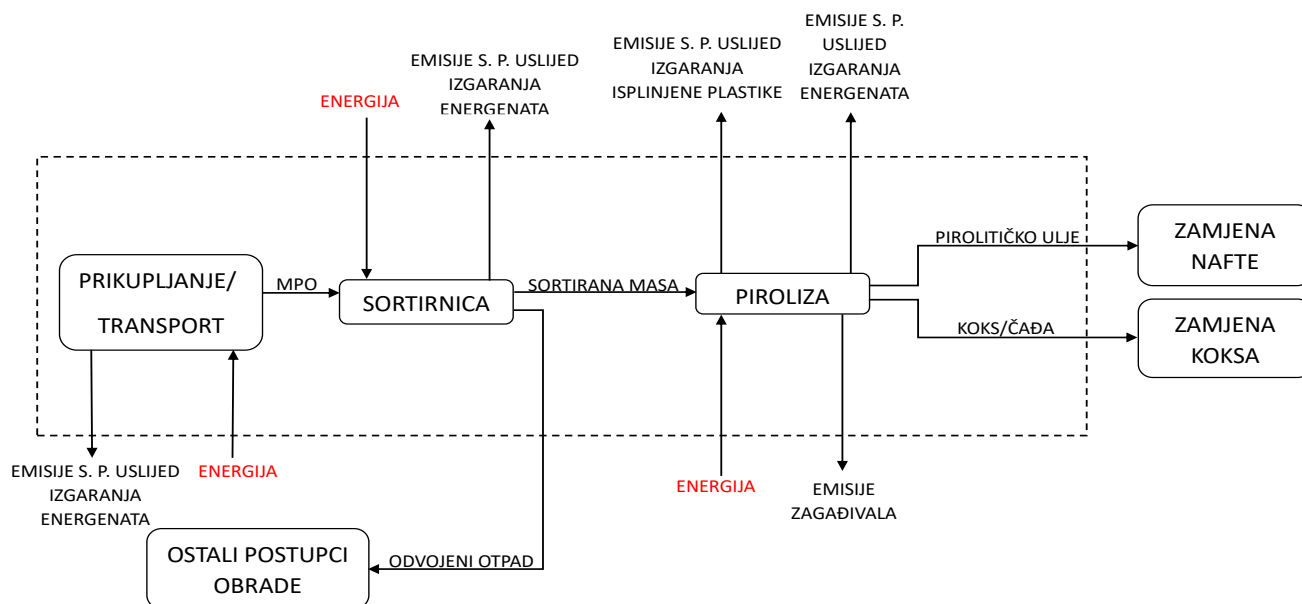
EMISIJE S. P. USLIJED IZGARANJA ENERGENATA

ENERGIJA

EMISIJE S. P. USLIJED IZGARANJA ISPLINJENE PLASTIKE

EMISIJE S. P. USLIJED IZGARANJA ENERGENATA

PIROLITIČKO ULJE

ZAMJENA NAFTE

PRIKUPLJANJE/ TRANSPORT

MPO

SORTIRNICA

SORTIRANA MASA

PIROLIZA

KOKS/ČAĐA

ZAMJENA KOKSA

EMISIJE S. P. USLIJED IZGARANJA ENERGENATA

ENERGIJA

ENERGIJA

EMISIJE ZAGAĐIVALA

OSTALI POSTUPCI OBRADE

ODVOJENI OTPAD